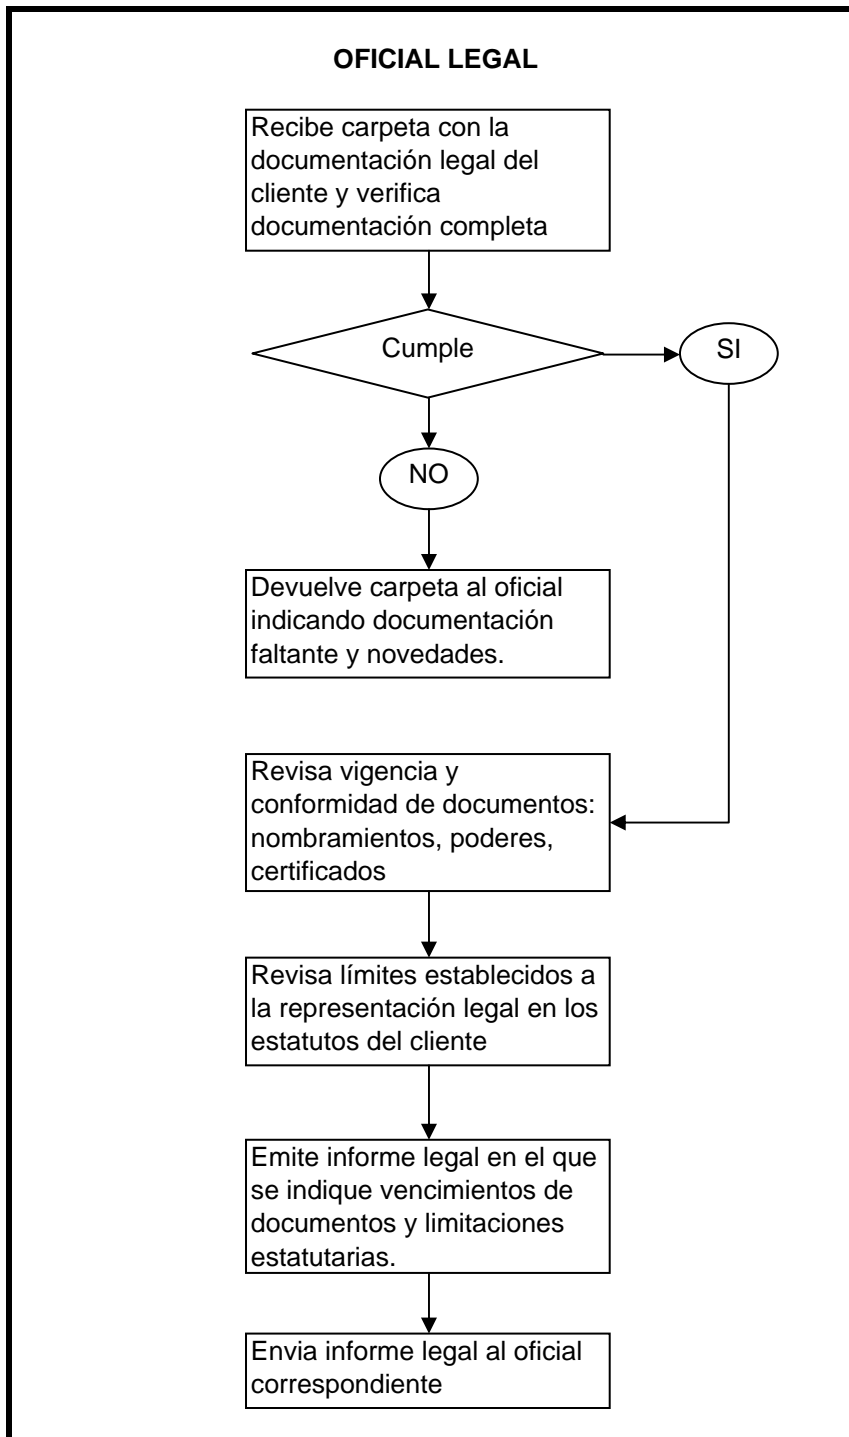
OFICIAL LEGAL

Recibe carpeta con la documentación legal del cliente y verifica documentación completa

Cumple

SI

NO

Devuelve carpeta al oficial indicando documentación faltante y novedades.

Revisa vigencia y conformidad de documentos: nombramientos, poderes, certificados

Revisa límites establecidos a la representación legal en los estatutos del cliente

Emite informe legal en el que se indique vencimientos de documentos y limitaciones estatutarias.

Envia informe legal al oficial correspondiente